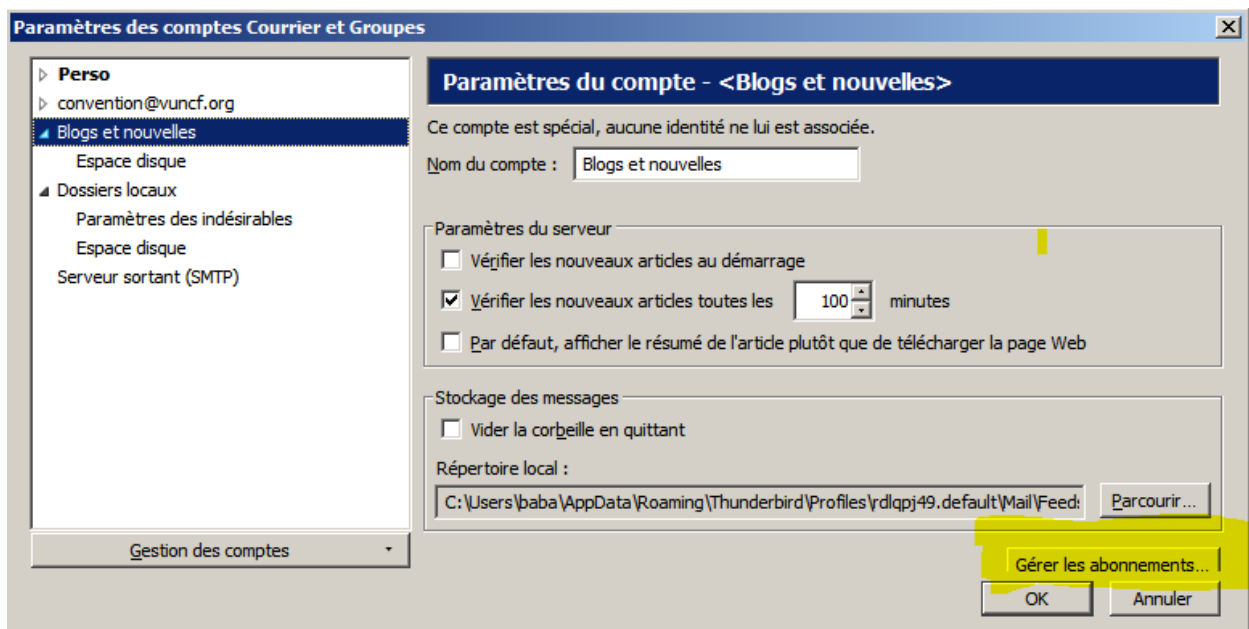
Paramètres des comptes Courrier et Groupes

Perso
convention@vuncf.org
Blogs et nouvelles
Espace disque
Dossiers locaux
Paramètres des indésirables
Espace disque
Serveur sortant (SMTP)

Gestion des comptes

Paramètres du compte - <Blogs et nouvelles>

Ce compte est spécial, aucune identité ne lui est associée.

Nom du compte : Blogs et nouvelles

Paramètres du serveur

Vérifier les nouveaux articles au démarrage

Vérifier les nouveaux articles toutes les 100 minutes

Par défaut, afficher le résumé de l'article plutôt que de télécharger la page Web

Stockage des messages

Vider la corbeille en quittant

Répertoire local :

C:\Users\baba\AppData\Roaming\Thunderbird\Profiles\rdlqpj49.default\Mail\Feed:

Parcourir...

Gérer les abonnements...

OK

Annuler